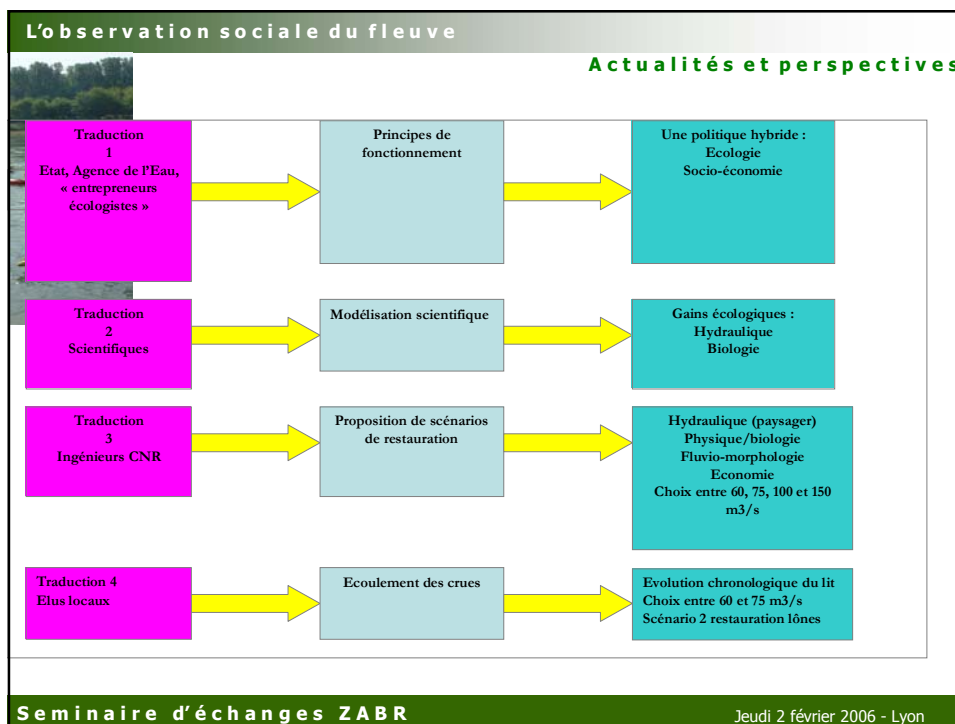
L'observation sociale du fleuve

Actualités et perspectives

Traduction 1 Etat, Agence de l'Eau, « entrepreneurs écologistes »

Principes de fonctionnement

Une politique hybride : Ecologie Socio-économie

Traduction 2 Scientifiques

Modélisation scientifique

Gains écologiques : Hydraulique Biologie

Traduction 3 Ingénieurs CNR

Proposition de scénarios de restauration

Hydraulique (paysager) Physique/biologie Fluvio-morphologie Economie Choix entre 60, 75, 100 et 150 m3/s

Traduction 4 Elus locaux

Ecoulement des crues

Evolution chronologique du lit Choix entre 60 et 75 m3/s Scénario 2 restauration lônes

Seminaire d'échanges ZABR

Jeudi 2 février 2006 - Lyon